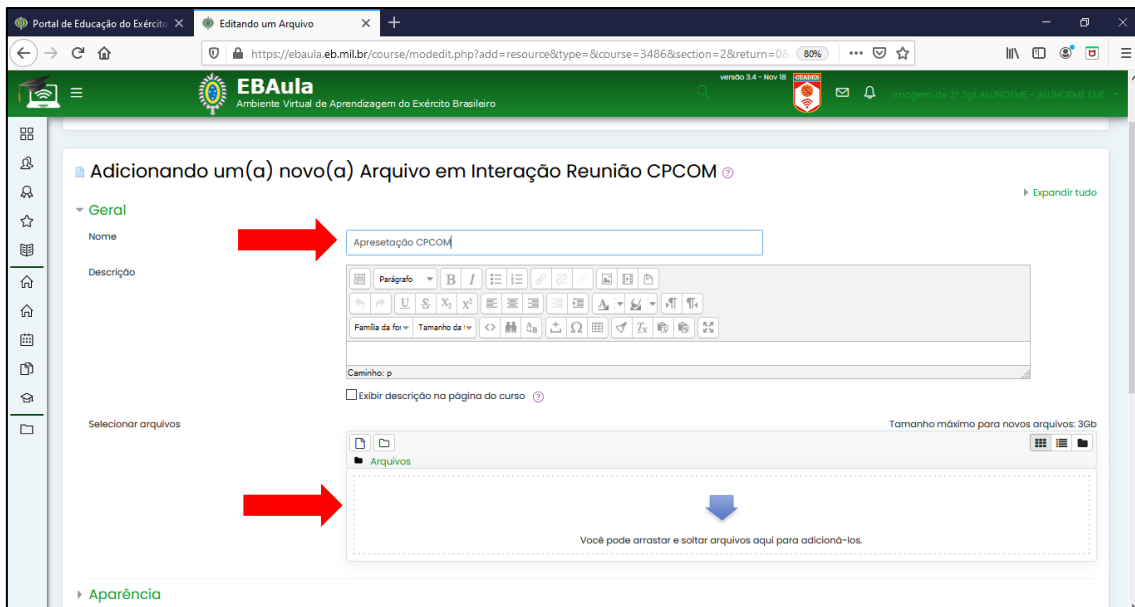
Portal de Educação do Exércit ×
Editando um Arquivo ×
+

https://ebaula.eb.mil.br/course/modedit.php?add=resource&type=&course=3486&section=2&return=0&
80%

EBAula
Ambiente Virtual de Aprendizagem do Exército Brasileiro
versão 3.4 - Nov 18
CEADEX
Imagem de 3º Sgt ALUNOEME - ALUNOEME EME

Adicionando um(a) novo(a) Arquivo em Interação Reunião CPCOM

Expandir tudo

Geral

Nome
Apresetação CPCOM

Descrição
Parágrafo
Família da fo
Tamanho da
Caminho: p

Exibir descrição na página do curso

Selecionar arquivos
Tamanho máximo para novos arquivos: 3Gb
Arquivos

Você pode arrastar e soltar arquivos aqui para adicioná-los.

Aparência